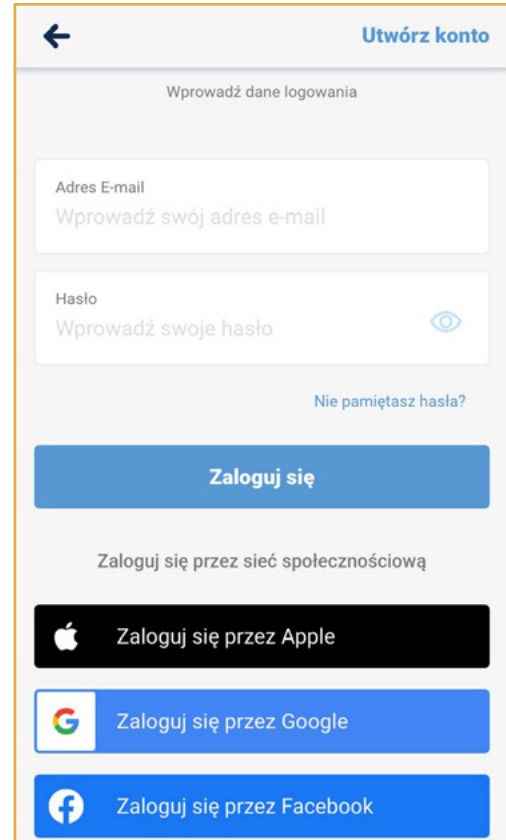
Utwórz konto

Wprowadź dane logowania

Adres E-mail
Wprowadź swój adres e-mail

Hasło
Wprowadź swoje hasło

Nie pamiętasz hasła?

Zaloguj się

Zaloguj się przez sieć społecznościową

Zaloguj się przez Apple

Zaloguj się przez Google

Zaloguj się przez Facebook